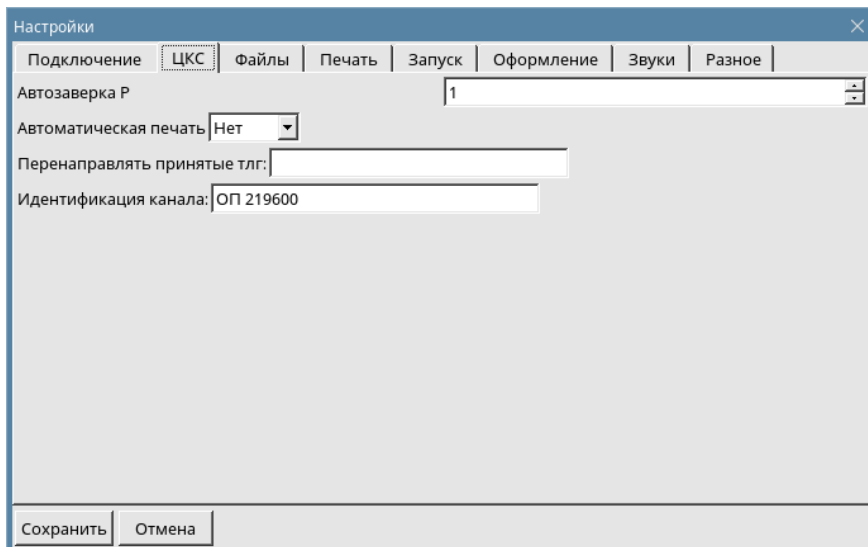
Настройки

Подключение | ЦКС | Файлы | Печать | Запуск | Оформление | Звуки | Разное

Автозаверка Р 1

Автоматическая печать Нет

Перенаправлять принятые тлг:

Идентификация канала: ОП 219600

Сохранить Отмена